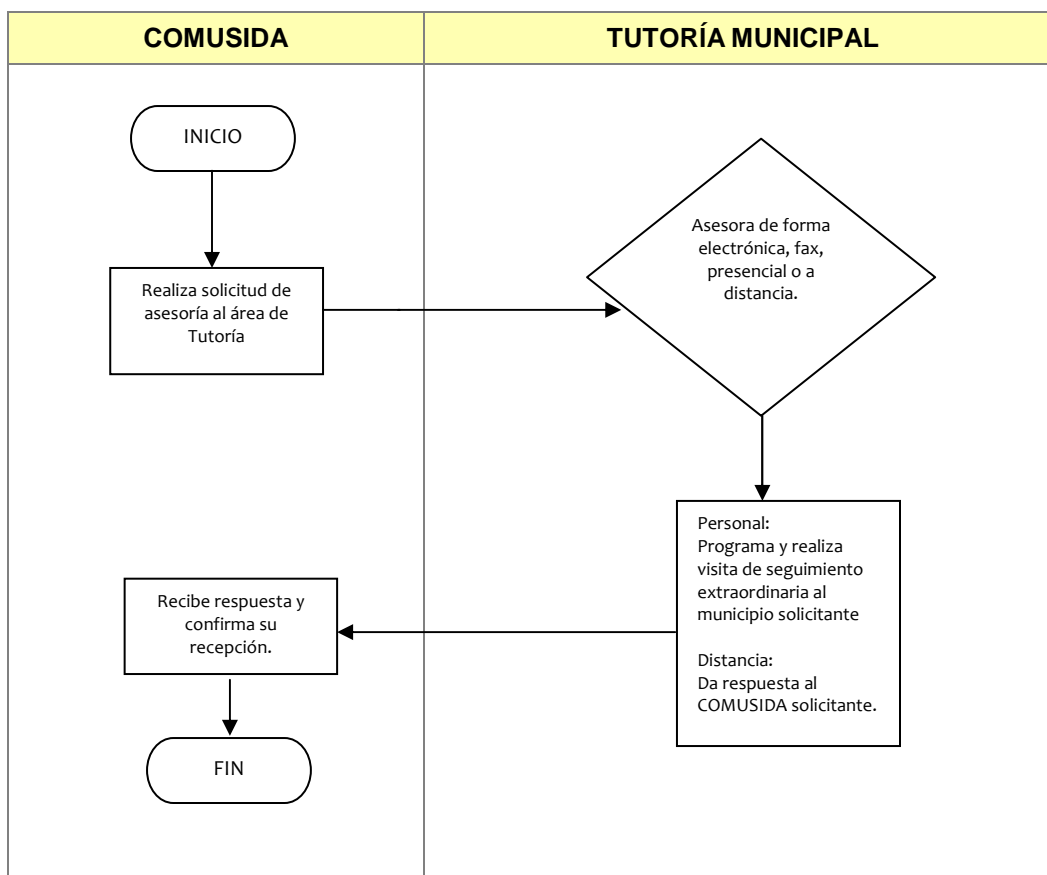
COMUSIDA

TUTORÍA MUNICIPAL

INICIO

Realiza solicitud de asesoría al área de Tutoría

Asesora de forma electrónica, fax, presencial o a distancia.

Personal:
Programa y realiza visita de seguimiento extraordinaria al municipio solicitante

Distancia:
Da respuesta al COMUSIDA solicitante.

Recibe respuesta y confirma su recepción.

FIN